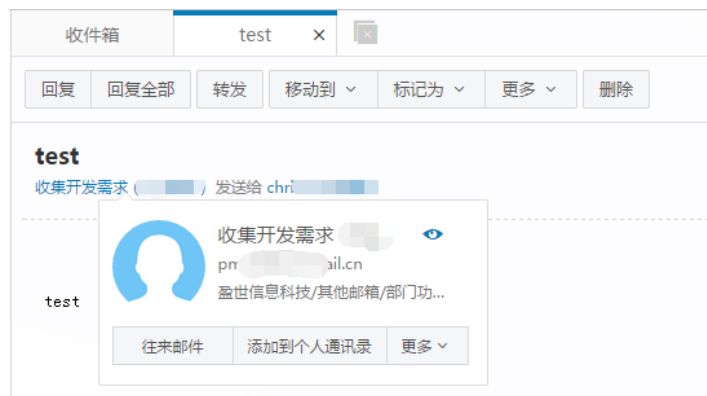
收件箱

test ×

回复 | 回复全部 | 转发 | 移动到 ⌄ | 标记为 ⌄ | 更多 ⌄ | 删除

test

收集开发需求 ([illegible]) 发送给 chri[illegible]

收集开发需求 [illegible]

pm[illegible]ail.cn

盈世信息科技/其他邮箱/部门功...

往来邮件 | 添加到个人通讯录 | 更多 ⌄

test